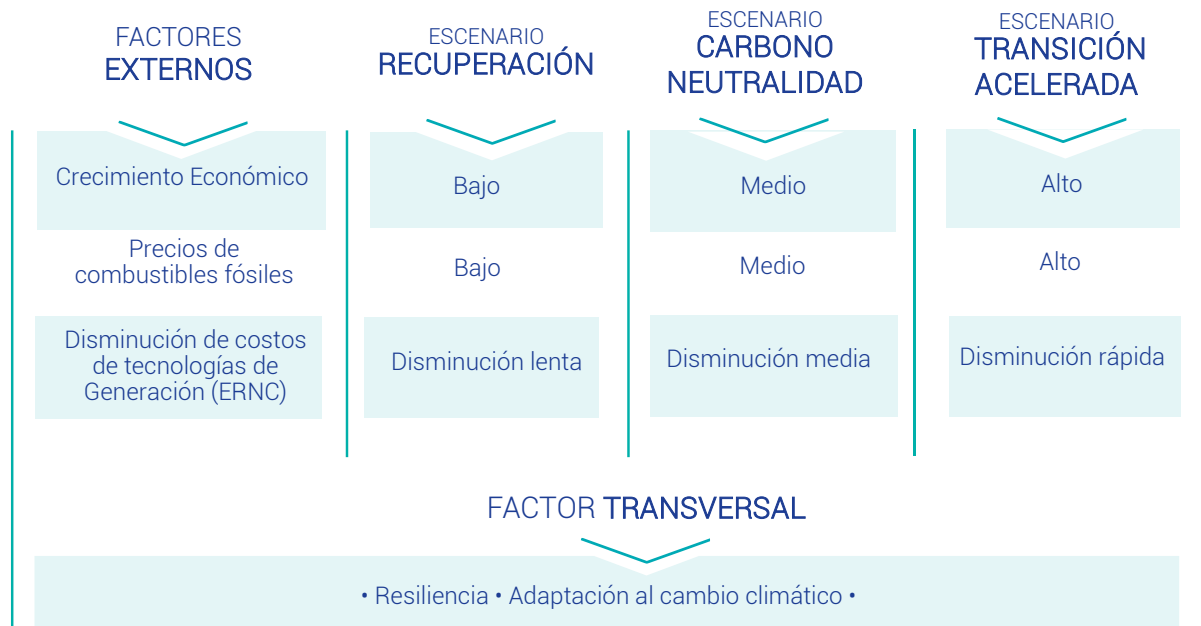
| FACTORES EXTERNOS | ESCENARIO RECUPERACIÓN | ESCENARIO CARBONO NEUTRALIDAD | ESCENARIO TRANSICIÓN ACELERADA |
|---|---|---|---|
| Crecimiento Económico | Bajo | Medio | Alto |
| Precios de combustibles fósiles | Bajo | Medio | Alto |
| Disminución de costos de tecnologías de Generación (ERNC) | Disminución lenta | Disminución media | Disminución rápida |

FACTOR TRANSVERSAL

• Resiliencia • Adaptación al cambio climático •